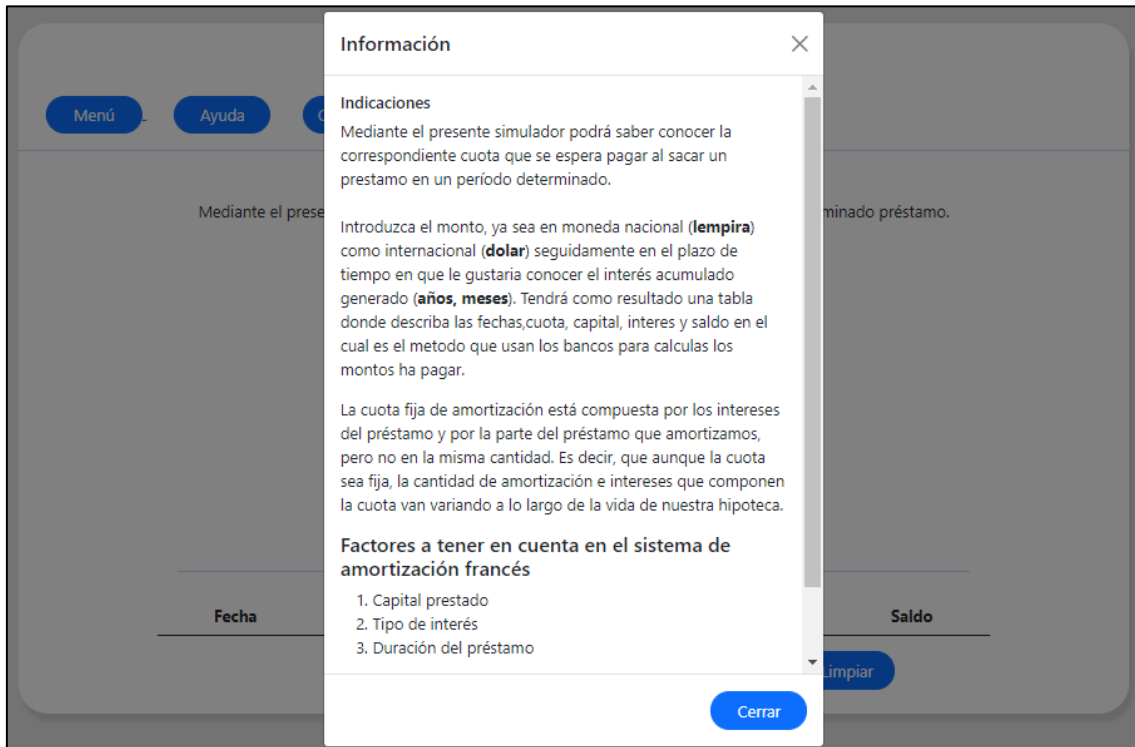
Menú

Ayuda

Mediante el prese

minado préstamo.

Fecha

Saldo

Limpiar

Información

×

Indicaciones

Mediante el presente simulador podrá saber conocer la correspondiente cuota que se espera pagar al sacar un prestamo en un período determinado.

Introduzca el monto, ya sea en moneda nacional (**lempira**) como internacional (**dolar**) seguidamente en el plazo de tiempo en que le gustaria conocer el interés acumulado generado (**años, meses**). Tendrá como resultado una tabla donde describa las fechas,cuota, capital, interes y saldo en el cual es el metodo que usan los bancos para calculas los montos ha pagar.

La cuota fija de amortización está compuesta por los intereses del préstamo y por la parte del préstamo que amortizamos, pero no en la misma cantidad. Es decir, que aunque la cuota sea fija, la cantidad de amortización e intereses que componen la cuota van variando a lo largo de la vida de nuestra hipoteca.

Factores a tener en cuenta en el sistema de amortización francés

1. Capital prestado
2. Tipo de interés
3. Duración del préstamo

Cerrar